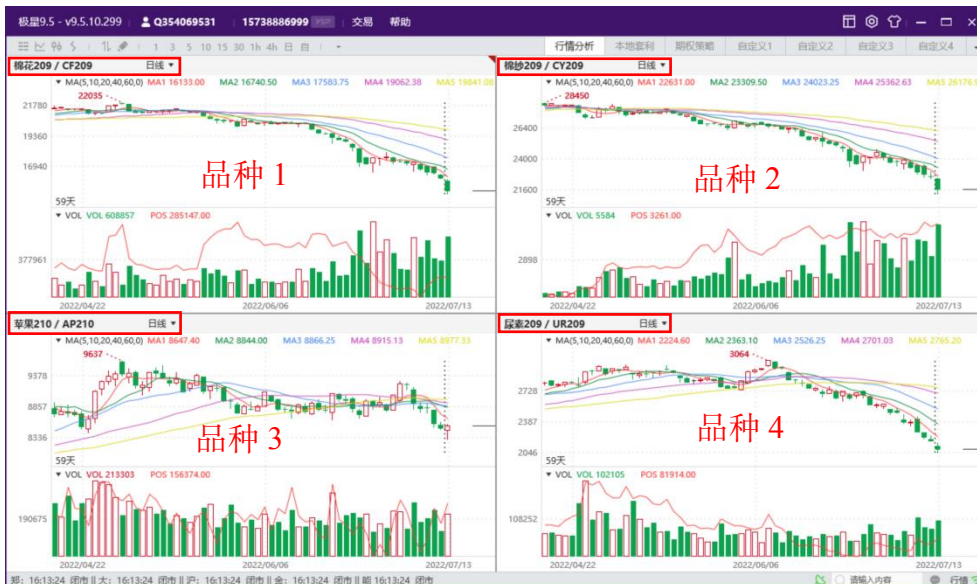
极星9.5 - v9.5.10.299 Q354069531 15738886999 交易 帮助

1 3 5 10 15 30 1h 4h 日 月

行情分析 本地套利 期权策略 自定义1 自定义2 自定义3 自定义4

棉花209 / CF209 日线

MA(5,10,20,40,60,0) MA1 16133.00 MA2 16740.50 MA3 17583.75 MA4 19062.38 MA5 19841.08

22035

21780

19360

16940

品种 1

59天

VOL VOL 608857 POS 285147.00

377961

2022/04/22 2022/06/06 2022/07/13

棉纱209 / CY209 日线

MA(5,10,20,40,60,0) MA1 22631.00 MA2 23309.50 MA3 24023.25 MA4 25362.63 MA5 26176.

28450

26400

24000

21600

品种 2

59天

VOL VOL 5584 POS 3261.00

2898

2022/04/22 2022/06/06 2022/07/13

苹果210 / AP210 日线

MA(5,10,20,40,60,0) MA1 8647.40 MA2 8844.00 MA3 8866.25 MA4 8915.13 MA5 8977.33

9637

9378

8857

8336

品种 3

59天

VOL VOL 213303 POS 156374.00

190675

2022/04/22 2022/06/06 2022/07/13

尿素209 / UR209 日线

MA(5,10,20,40,60,0) MA1 2224.60 MA2 2363.10 MA3 2526.25 MA4 2701.03 MA5 2765.20

3064

2728

2387

2046

品种 4

59天

VOL VOL 102105 POS 81914.00

108252

2022/04/22 2022/06/06 2022/07/13

郑: 16:13:24 闭市 | 大: 16:13:24 闭市 | 沪: 16:13:24 闭市 | 金: 16:13:24 闭市 | 能 16:13:24 闭市

请输入内容 行情